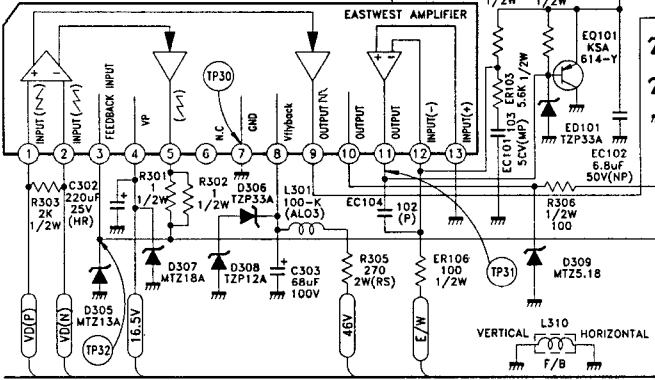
EASTWEST AMPLIFIER

1/2W 1/2W

INPUT INPUT FEEDBACK INPUT VP N.C GND Vflyback OUTPUT OUTPUT OUTPUT INPUT(-) INPUT(+)

1 2 3 4 5 6 7 8 9 10 11 12 13

TP30

EQ101 KSA 614-Y

ER103 5.6K 1/2W

EC101 103 5CV(MP)

ED101 TZP33A

EC102 6.8uF 50V(NP)

R303 2K 1/2W

C302 220uF 25V (HR)

R301 1 1/2W

R302 1 1/2W

D306 TZP33A

L301 100-K (ALO3)

EC104

102 (P)

R306 1/2W 100

D307 MTZ18A

D308 TZP12A

C303 68uF 100V

R305 270 2W(RS)

ER106 100 1/2W

TP31

D309 MTZ5.1B

D305 MTZ13A

TP32

VD(P) VD(N) 16.5V 46V E/W

VERTICAL L310 HORIZONTAL

F/B